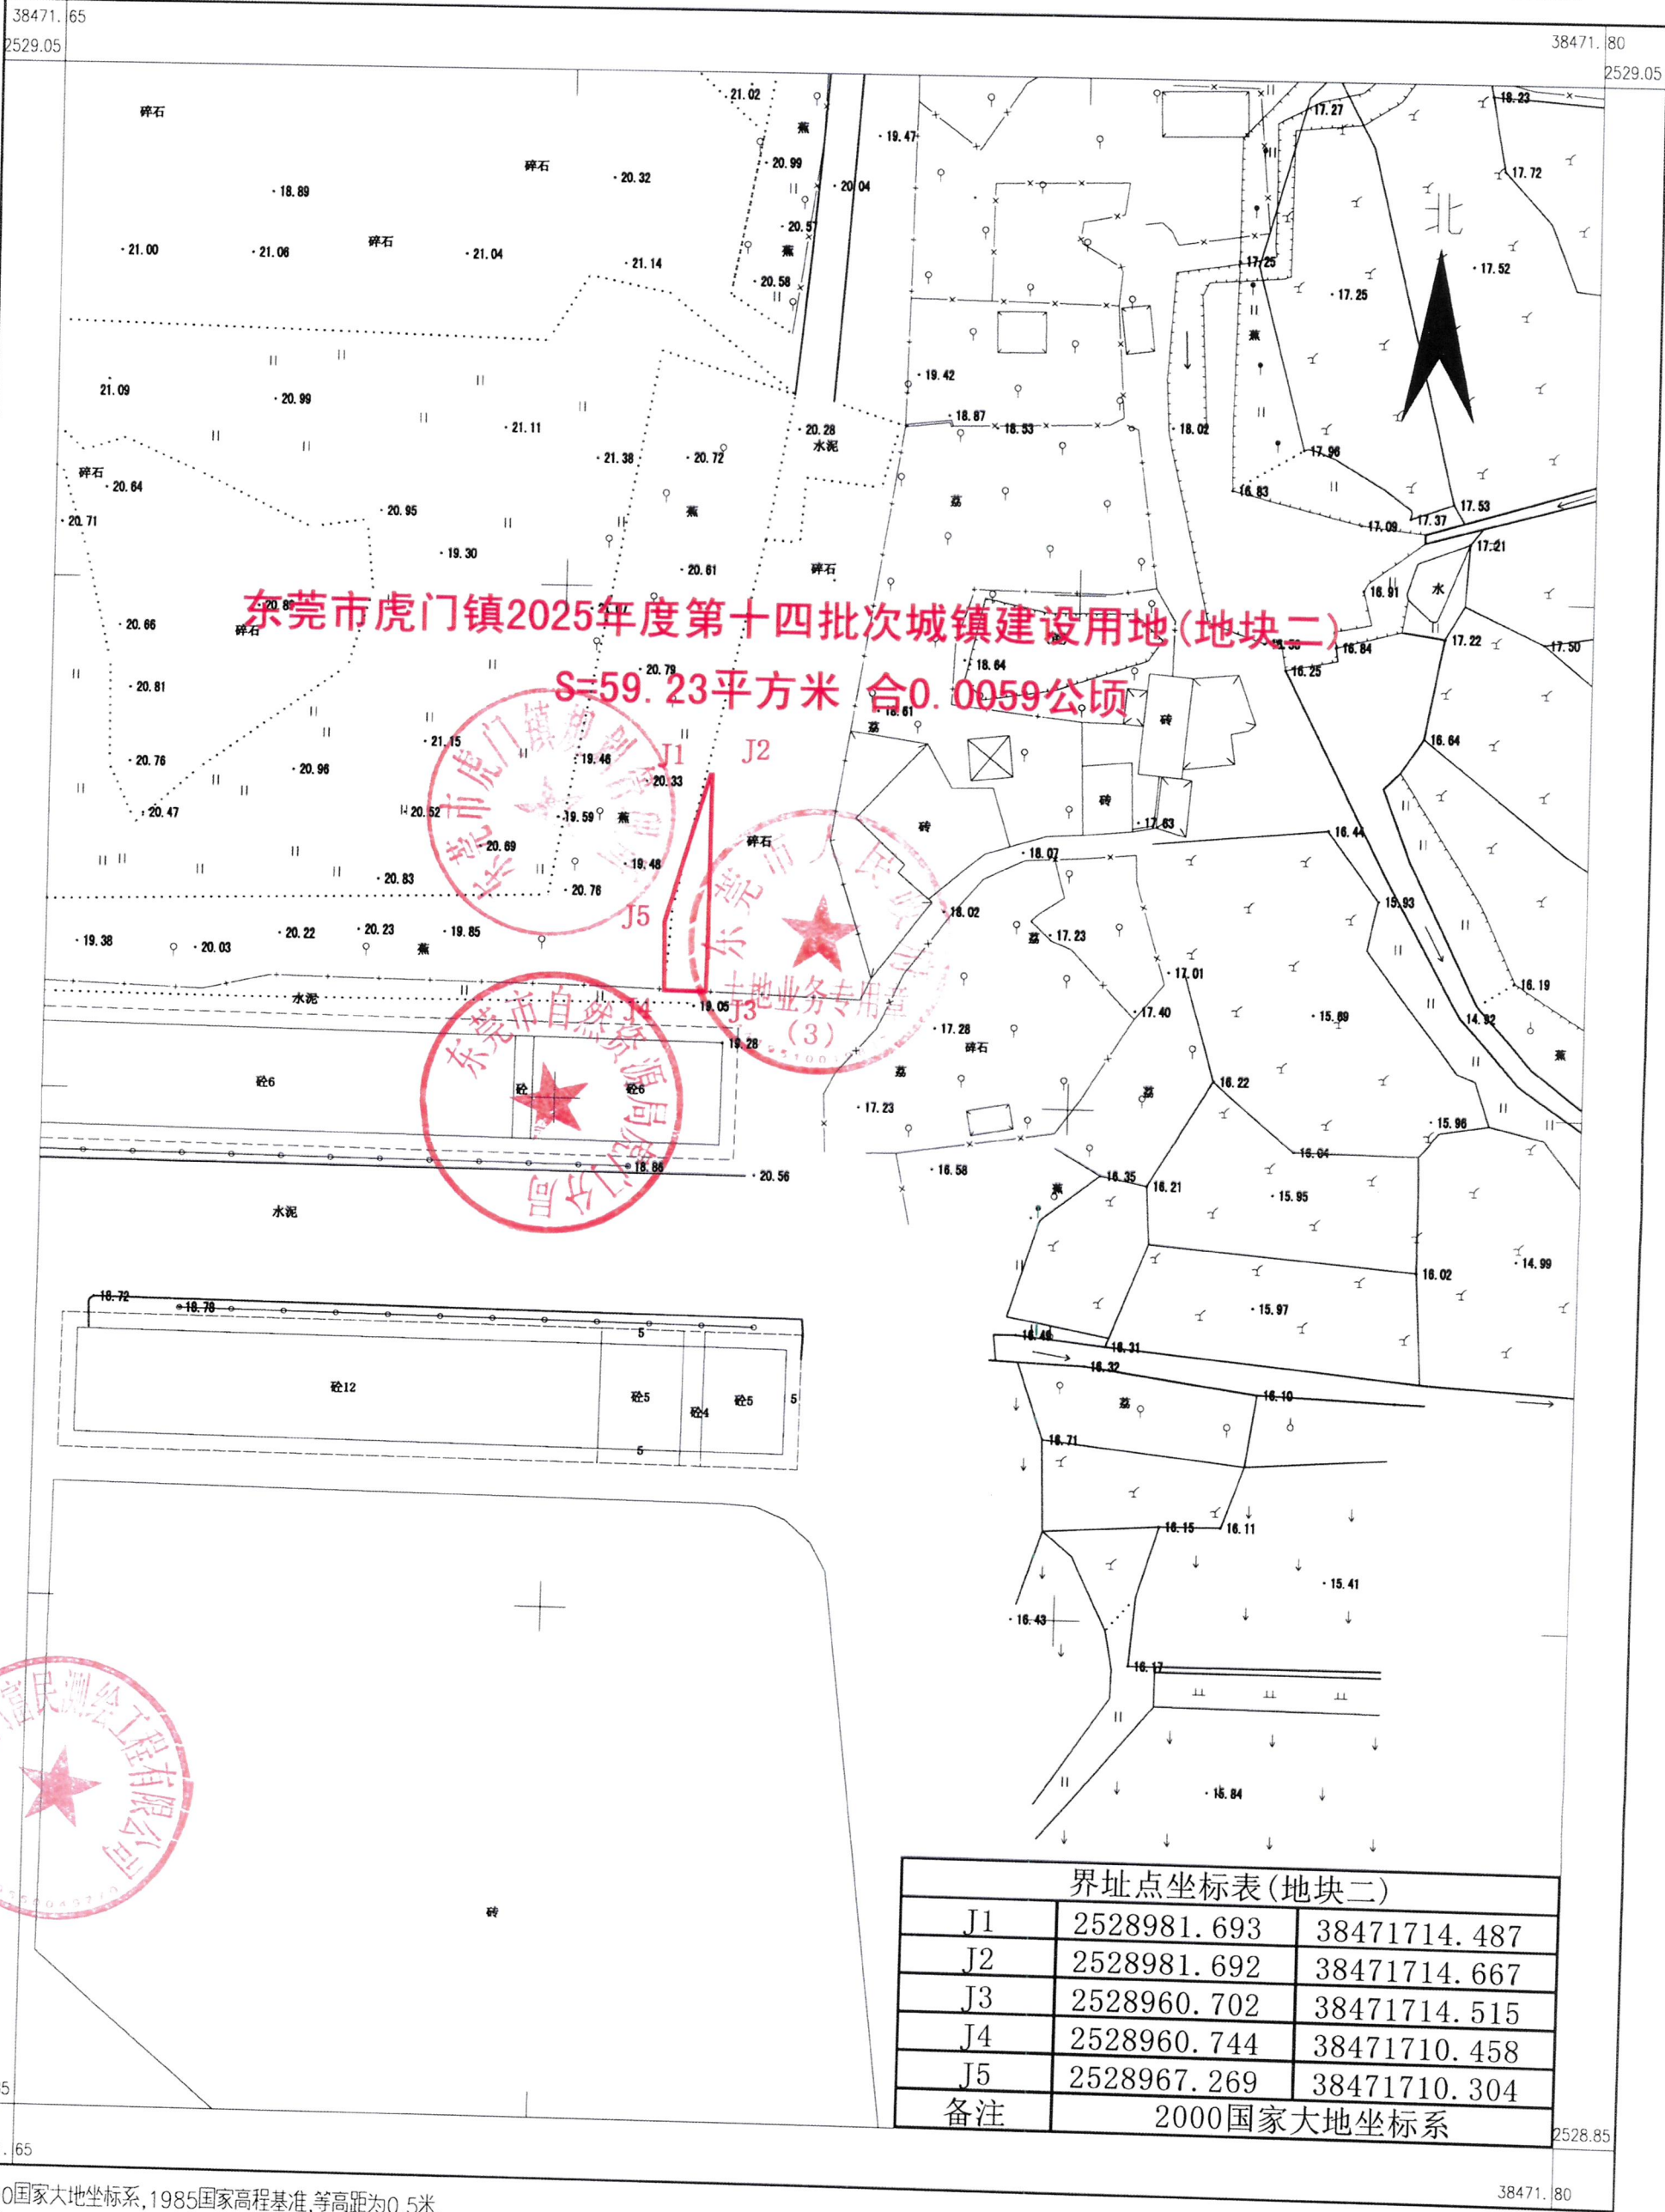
38471.65
2529.05

38471.80
2529.05

北

东莞市虎门镇2025年度第十四批次城镇建设用地(地块二)
S=59.23平方米 合0.0059公顷

J1
J2
J3
J4
J5

碎石 · 18.89 · 21.00 · 21.06 碎石 · 21.04 碎石 · 20.32 · 21.14 · 21.02 蕉 · 20.99 · 20.57 蕉 · 20.58 · 20.04 · 19.47

21.09 · 20.99 · 21.11 · 21.38 · 20.72 · 20.28 水泥 · 19.42 · 18.87 · 18.53 · 18.02 · 17.27 · 18.23 · 17.72 · 17.25 · 17.25 · 17.52 · 17.96 · 16.83 · 17.09 · 17.37 · 17.53 · 17.21

碎石 · 20.64 · 20.71 · 20.95 · 19.30 蕉 · 20.61 碎石 荔 · 16.91 水 · 16.84 · 16.25 · 17.22 · 17.50

· 20.66 · 20.80 碎石 · 20.79 · 18.64 · 18.61 荔 砖 · 16.64

· 20.81 · 21.15 · 19.46 · 20.33 · 20.76 · 20.96 · 20.47 · 20.52 · 19.59 蕉 · 20.69 · 19.48 碎石 砖 砖 · 17.63 · 16.44 · 18.07 · 15.93

· 20.83 · 20.76 · 19.38 · 20.03 · 20.22 · 20.23 · 19.85 蕉 · 18.02 荔 · 17.23 · 17.01 · 16.19 · 15.69 · 14.82

水泥 · 19.05 · 19.28 · 17.28 碎石 · 17.40 荔 蕉

砼6 砼 砼6 · 17.23 · 16.22 荔 · 15.96 · 16.04

· 18.86 · 20.56 · 16.58 · 16.35 · 16.21 · 15.95 蕉

水泥 · 14.99 · 18.02

· 18.72 · 18.78 5 · 15.97 · 16.46 · 16.31 · 16.32

砼12 砼5 砼4 砼5 5 5 荔 · 16.10

· 16.71 · 16.15 · 16.11 · 15.41 · 16.43 · 16.17 · 15.84

砖

东莞市虎门镇规划管理所
东莞市人民政府土地业务专用章 (3)
东莞市自然资源局虎门分局
东莞市富民测绘工程有限公司

| 界址点坐标表(地块二) | | |
|---|---|---|
| J1 | 2528981.693 | 38471714.487 |
| J2 | 2528981.692 | 38471714.667 |
| J3 | 2528960.702 | 38471714.515 |
| J4 | 2528960.744 | 38471710.458 |
| J5 | 2528967.269 | 38471710.304 |
| 备注 | 2000国家大地坐标系 | |

2528.85
.65
38471.80
0国家大地坐标系,1985国家高程基准,等高距为0.5米